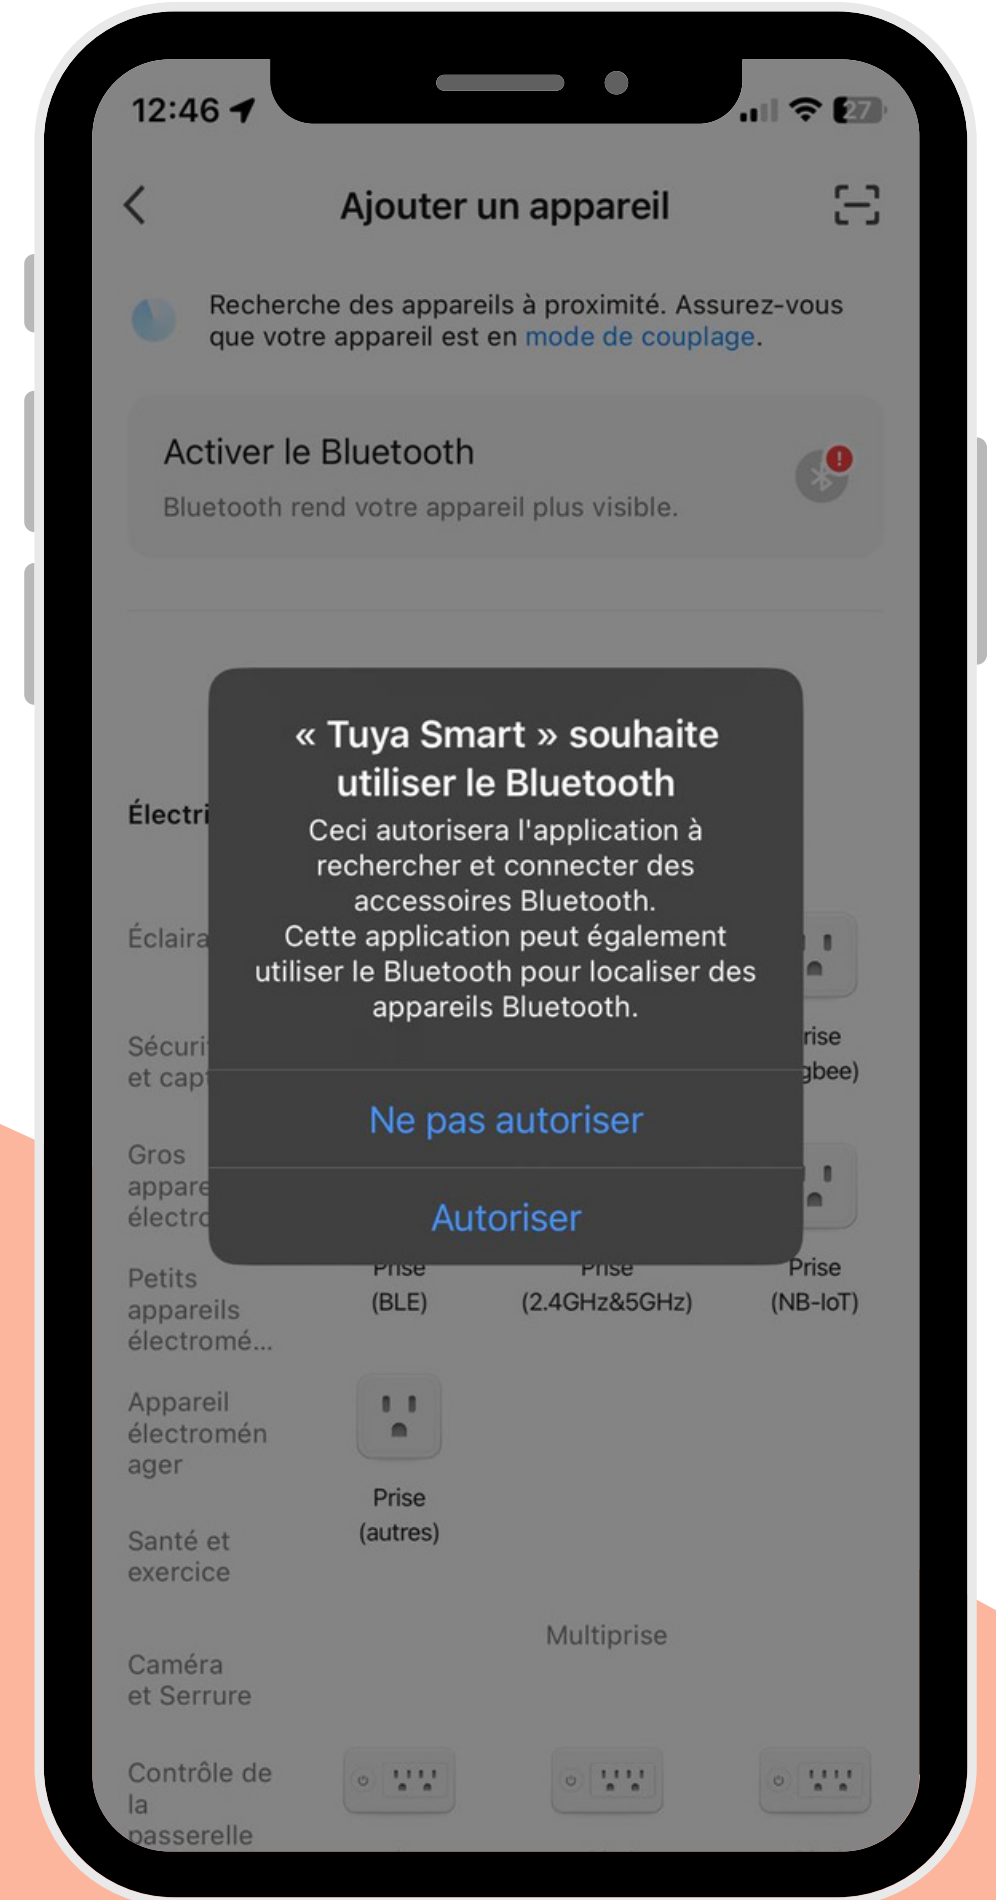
12:46

27

Ajouter un appareil

Recherche des appareils à proximité. Assurez-vous que votre appareil est en mode de couplage.

Activer le Bluetooth

Bluetooth rend votre appareil plus visible.

« Tuya Smart » souhaite utiliser le Bluetooth

Ceci autorisera l'application à rechercher et connecter des accessoires Bluetooth. Cette application peut également utiliser le Bluetooth pour localiser des appareils Bluetooth.

Ne pas autoriser

Autoriser

Électri

Éclaira

Sécuri et cap

Gros appare électro

Petits appareils électromé...

Appareil électroménager

Santé et exercice

Caméra et Serrure

Contrôle de la passerelle

rise gbee)

Prise (BLE)

Prise (2.4GHz&5GHz)

Prise (NB-IoT)

Prise (autres)

Multiprise